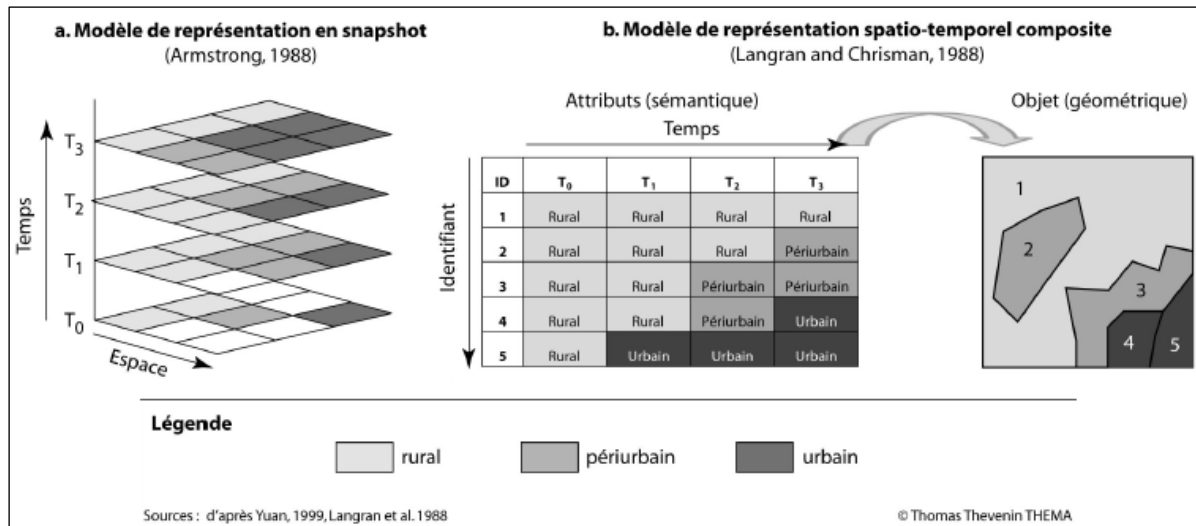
a. Modèle de représentation en snapshot
(Armstrong, 1988)

Temps

$T_3$

$T_2$

$T_1$

$T_0$

Espace

b. Modèle de représentation spatio-temporel composite
(Langran and Chrisman, 1988)

Attributs (sémantique)

Temps

Objet (géométrique)

Identifiant

| ID | $T_0$ | $T_1$ | $T_2$ | $T_3$ |
|---|---|---|---|---|
| 1 | Rural | Rural | Rural | Rural |
| 2 | Rural | Rural | Rural | Périurbain |
| 3 | Rural | Rural | Périurbain | Périurbain |
| 4 | Rural | Rural | Périurbain | Urbain |
| 5 | Rural | Urbain | Urbain | Urbain |

1
2
3
4
5

Légende

rural

périurbain

urbain

Sources : d'après Yuan, 1999, Langran et al. 1988

© Thomas Thevenin THEMA